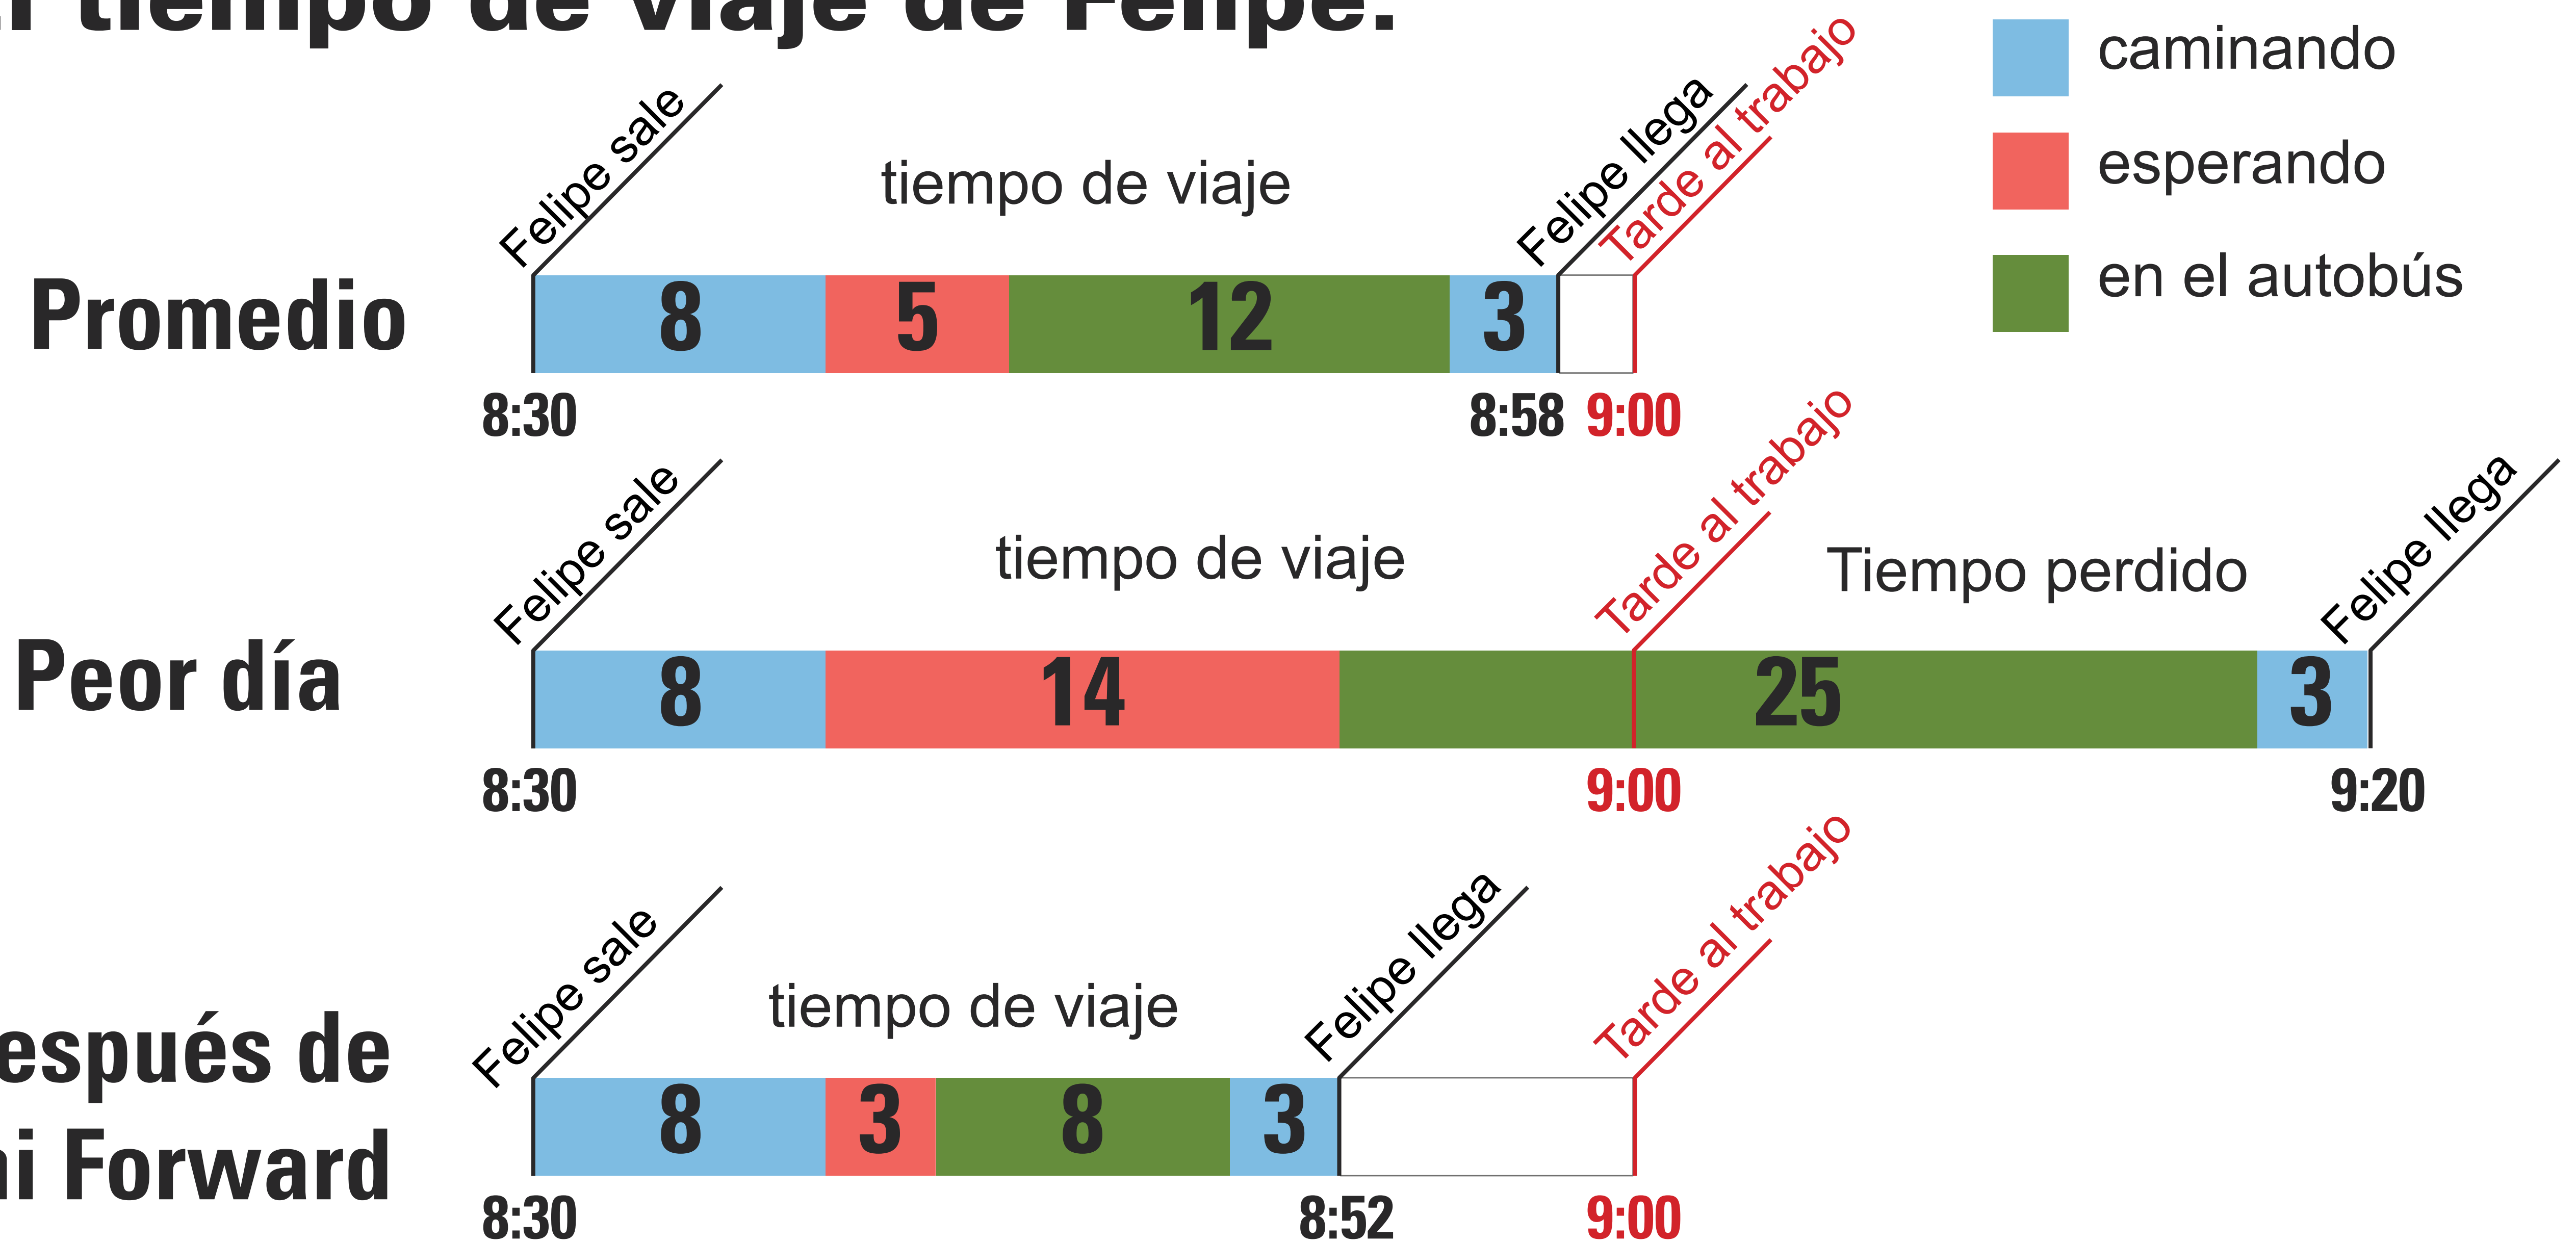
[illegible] tiempo de viaje de Felipe:

caminando
esperando
en el autobús

Promedio

Felipe sale
tiempo de viaje
Felipe llega
Tarde al trabajo

8 5 12 3

8:30
8:58
9:00

Peor día

Felipe sale
tiempo de viaje
Tarde al trabajo
Tiempo perdido
Felipe llega

8 14 25 3

8:30
9:00
9:20

espués de
i Forward

Felipe sale
tiempo de viaje
Felipe llega
Tarde al trabajo

8 3 8 3

8:30
8:52
9:00